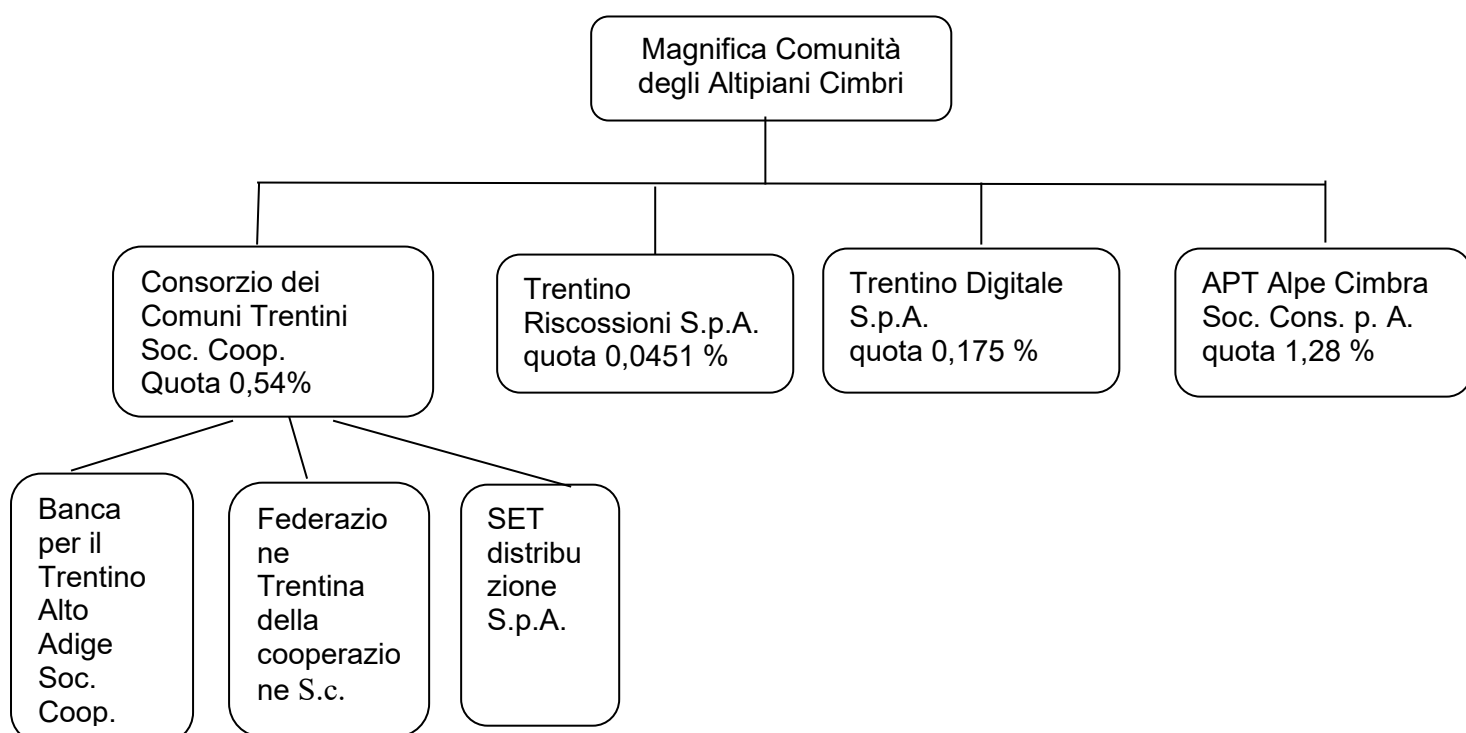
Magnifica Comunità degli Altipiani Cimbri

Consorzio dei Comuni Trentini Soc. Coop. Quota 0,54%

Trentino Riscossioni S.p.A. quota 0,0451 %

Trentino Digitale S.p.A. quota 0,175 %

APT Alpe Cimbra Soc. Cons. p. A. quota 1,28 %

Banca per il Trentino Alto Adige Soc. Coop.

Federazione Trentina della cooperazione S.c.

SET distribuzione S.p.A.